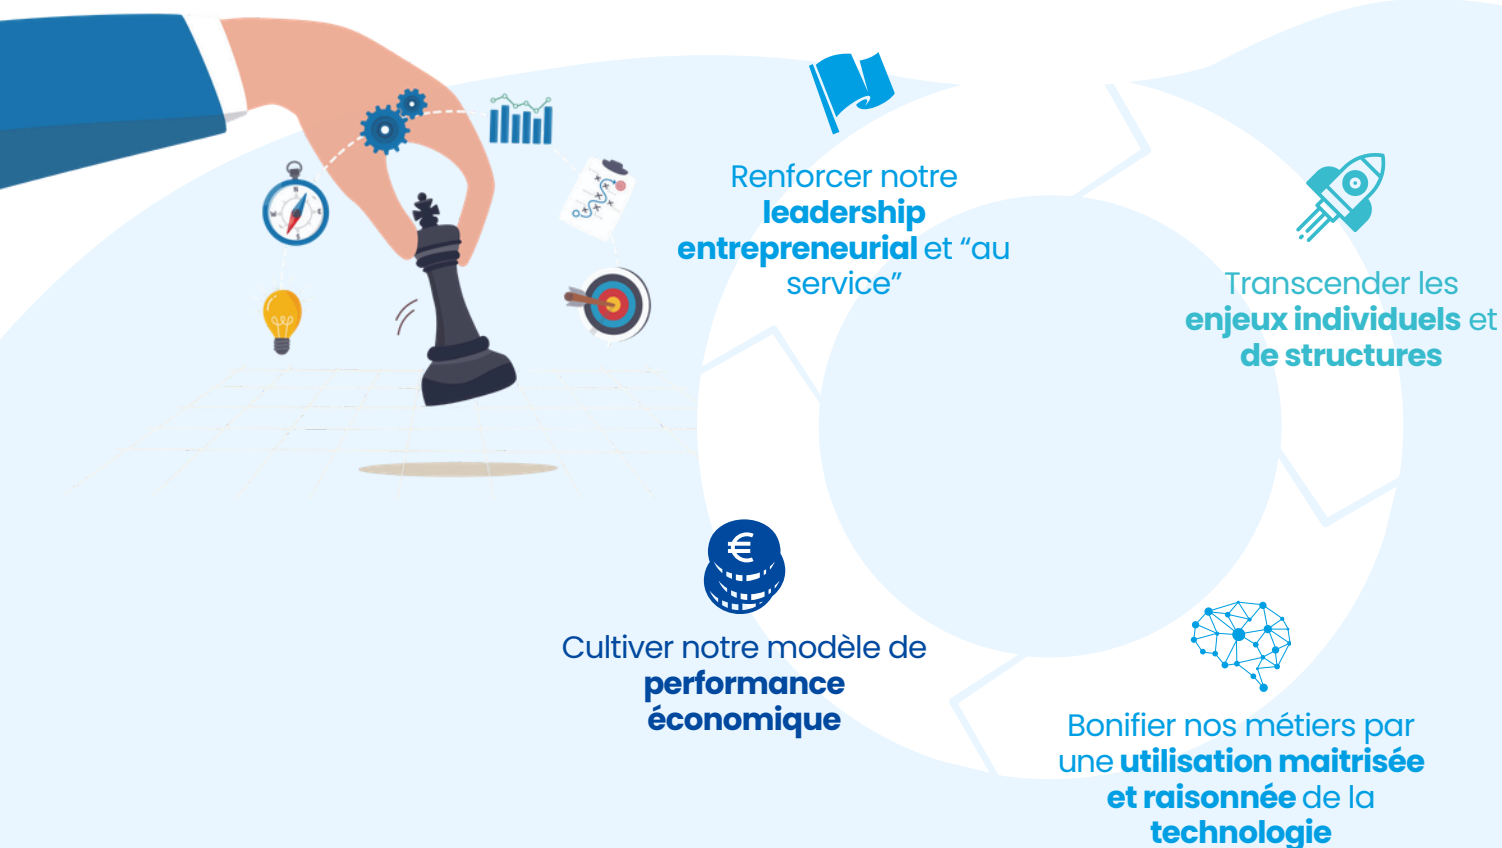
Renforcer notre leadership entrepreneurial et “au service”

Transcender les enjeux individuels et de structures

Cultiver notre modèle de performance économique

Bonifier nos métiers par une utilisation maitrisée et raisonnée de la technologie